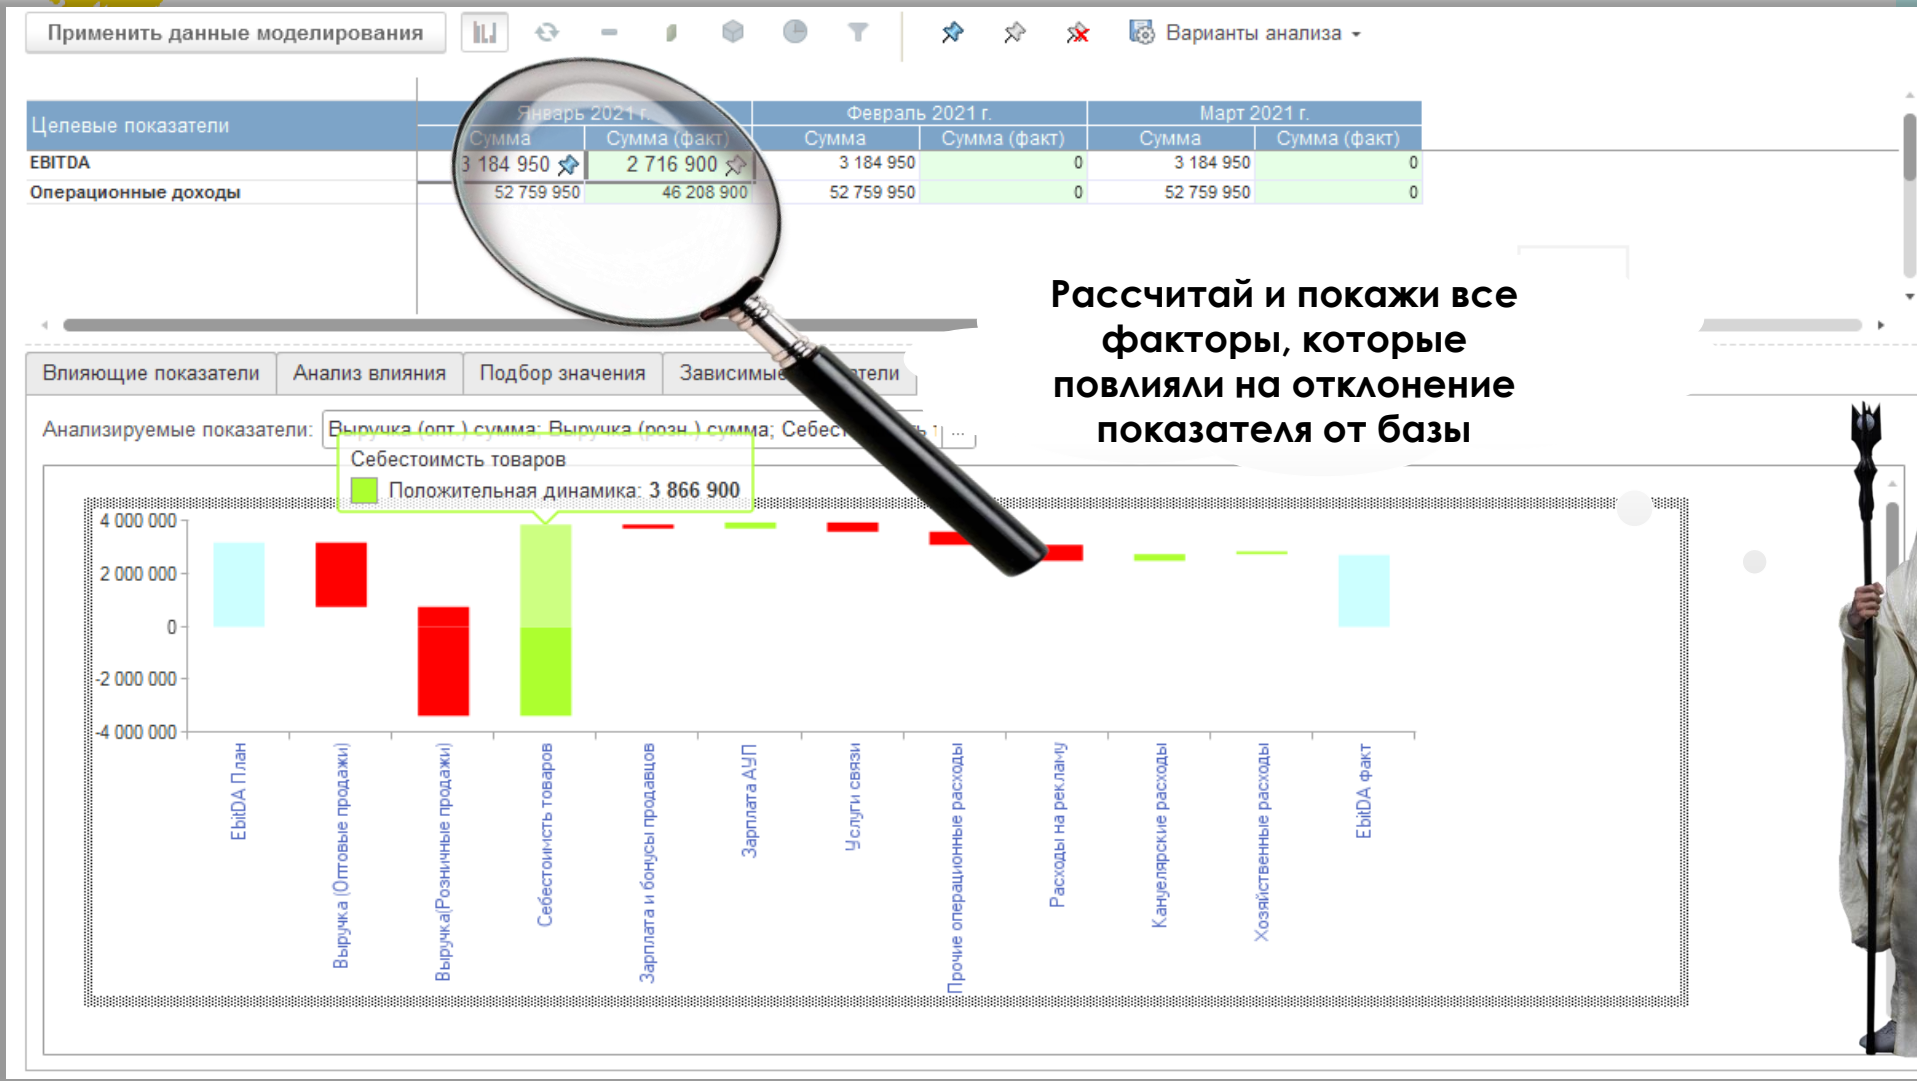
Применить данные моделирования

Варианты анализа

| Целевые показатели | Январь 2021 г. Сумма | Январь 2021 г. Сумма (факт) | Февраль 2021 г. Сумма | Февраль 2021 г. Сумма (факт) | Март 2021 г. Сумма | Март 2021 г. Сумма (факт) |
|---|---|---|---|---|---|---|
| EBITDA | 3 184 950 | 2 716 900 | 3 184 950 | 0 | 3 184 950 | 0 |
| Операционные доходы | 52 759 950 | 46 208 900 | 52 759 950 | 0 | 52 759 950 | 0 |

Рассчитай и покажи все факторы, которые повлияли на отклонение показателя от базы

Влияющие показатели | Анализ влияния | Подбор значения | Зависимые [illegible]тели

Анализируемые показатели: Выручка (опт.) сумма; Выручка (розн.) сумма; Себест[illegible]

Себестоимсть товаров
Положительная динамика: 3 866 900

4 000 000
2 000 000
0
-2 000 000
-4 000 000

EbitDA План
Выручка (Оптовые продажи)
Выручка(Розничные продажи)
Себестоимсть товаров
Зарплата и бонусы продавцов
Зарплата АУП
Услуги связи
Прочие операционные расходы
Расходы на рекламу
Канцелярские расходы
Хозяйственные расходы
EbitDA факт